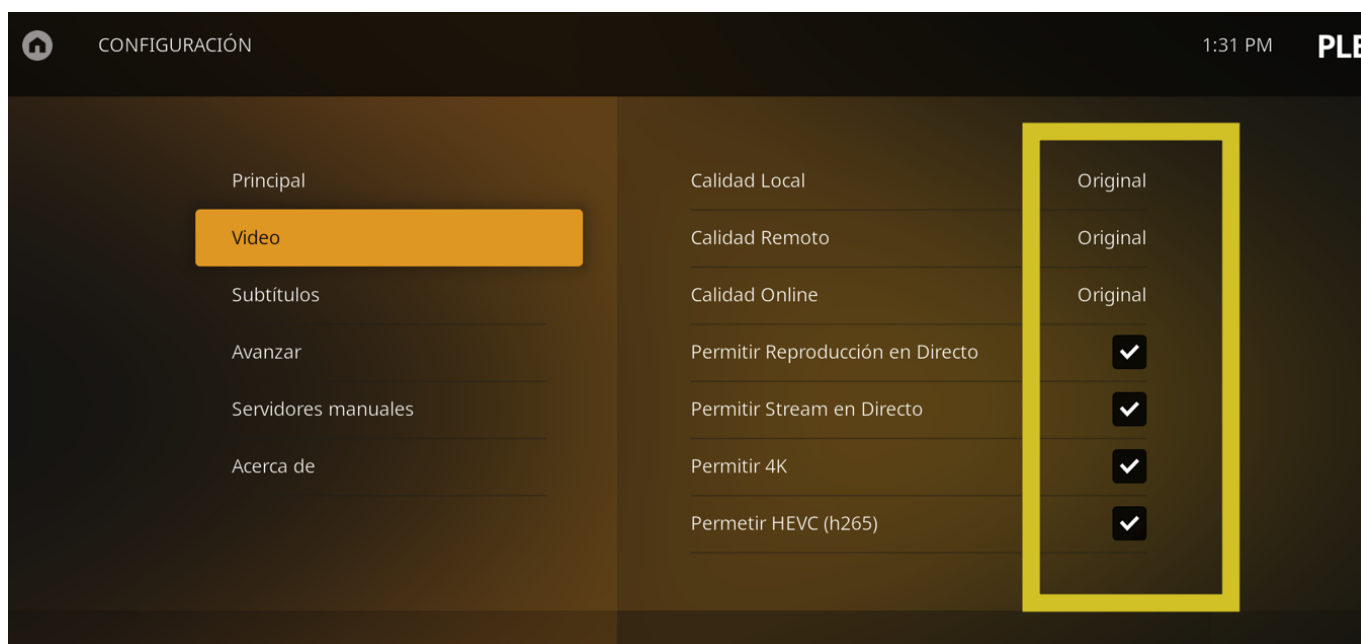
CONFIGURACIÓN

1:31 PM

PLE

Principal

Video

Subtítulos

Avanzar

Servidores manuales

Acerca de

Calidad Local Original

Calidad Remoto Original

Calidad Online Original

Permitir Reproducción en Directo

Permitir Stream en Directo

Permitir 4K

Permetir HEVC (h265)